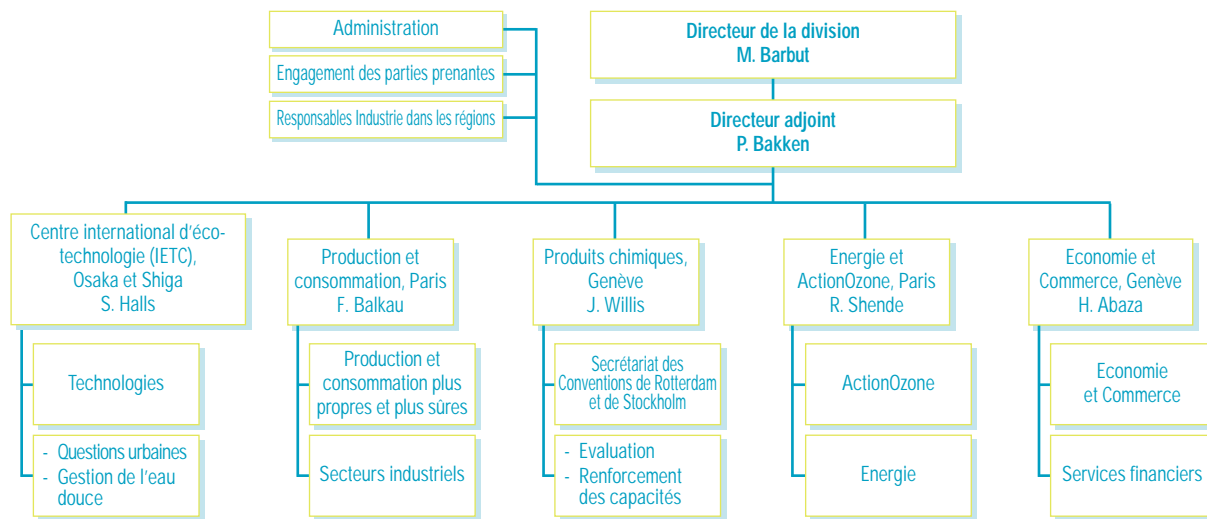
Administration

Engagement des parties prenantes

Responsables Industrie dans les régions

Directeur de la division
M. Barbut

Directeur adjoint
P. Bakken

Centre international d'éco-technologie (IETC), Osaka et Shiga
S. Halls

Technologies

- Questions urbaines
- Gestion de l'eau douce

Production et consommation, Paris
F. Balkau

Production et consommation plus propres et plus sûres

Secteurs industriels

Produits chimiques, Genève
J. Willis

Secrétariat des Conventions de Rotterdam et de Stockholm

- Evaluation
- Renforcement des capacités

Energie et ActionOzone, Paris
R. Shende

ActionOzone

Energie

Economie et Commerce, Genève
H. Abaza

Economie et Commerce

Services financiers